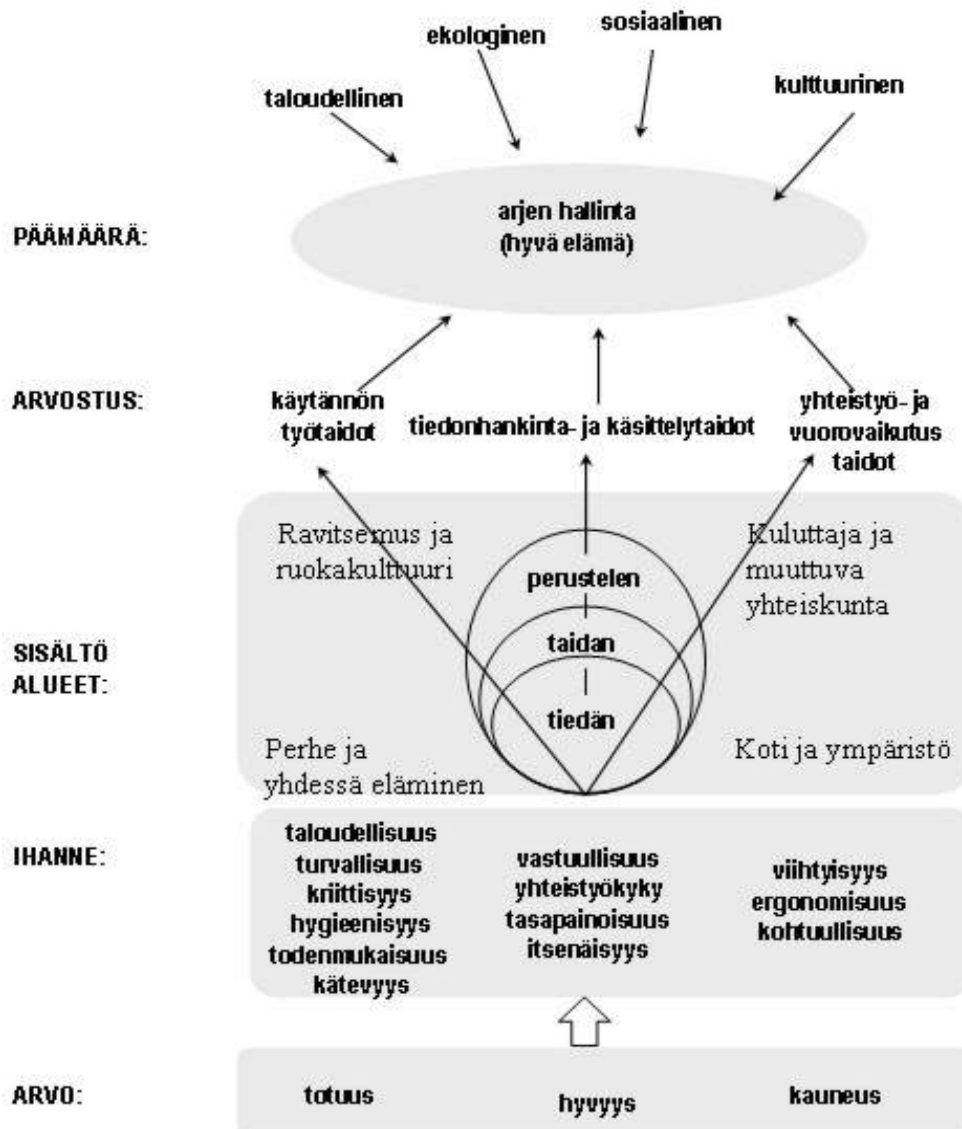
ekologinen

sosiaalinen

taloudellinen

kulttuurinen

PÄÄMÄÄRÄ:

arjen hallinta
(hyvä elämä)

ARVOSTUS:

käytännön työtaidot

tiedonhankinta- ja käsittelytaidot

yhteistyö- ja vuorovaikutus taidot

Ravitsemus ja ruokakulttuuri

Kuluttaja ja muuttuva yhteiskunta

perustelen

taidan

tiedän

SISÄLTÖ ALUEET:

Perhe ja yhdessä eläminen

Koti ja ympäristö

IHANNE:

taloudellisuus
turvallisuus
kriittisyys
hygieenisyys
todenmukaisuus
kätevyys

vastuullisuus
yhteistyökyky
tasapainoisuus
itsenäisyys

viihtyisyys
ergonomisuus
kohtuullisuus

ARVO:

totuus

hyvyys

kauneus